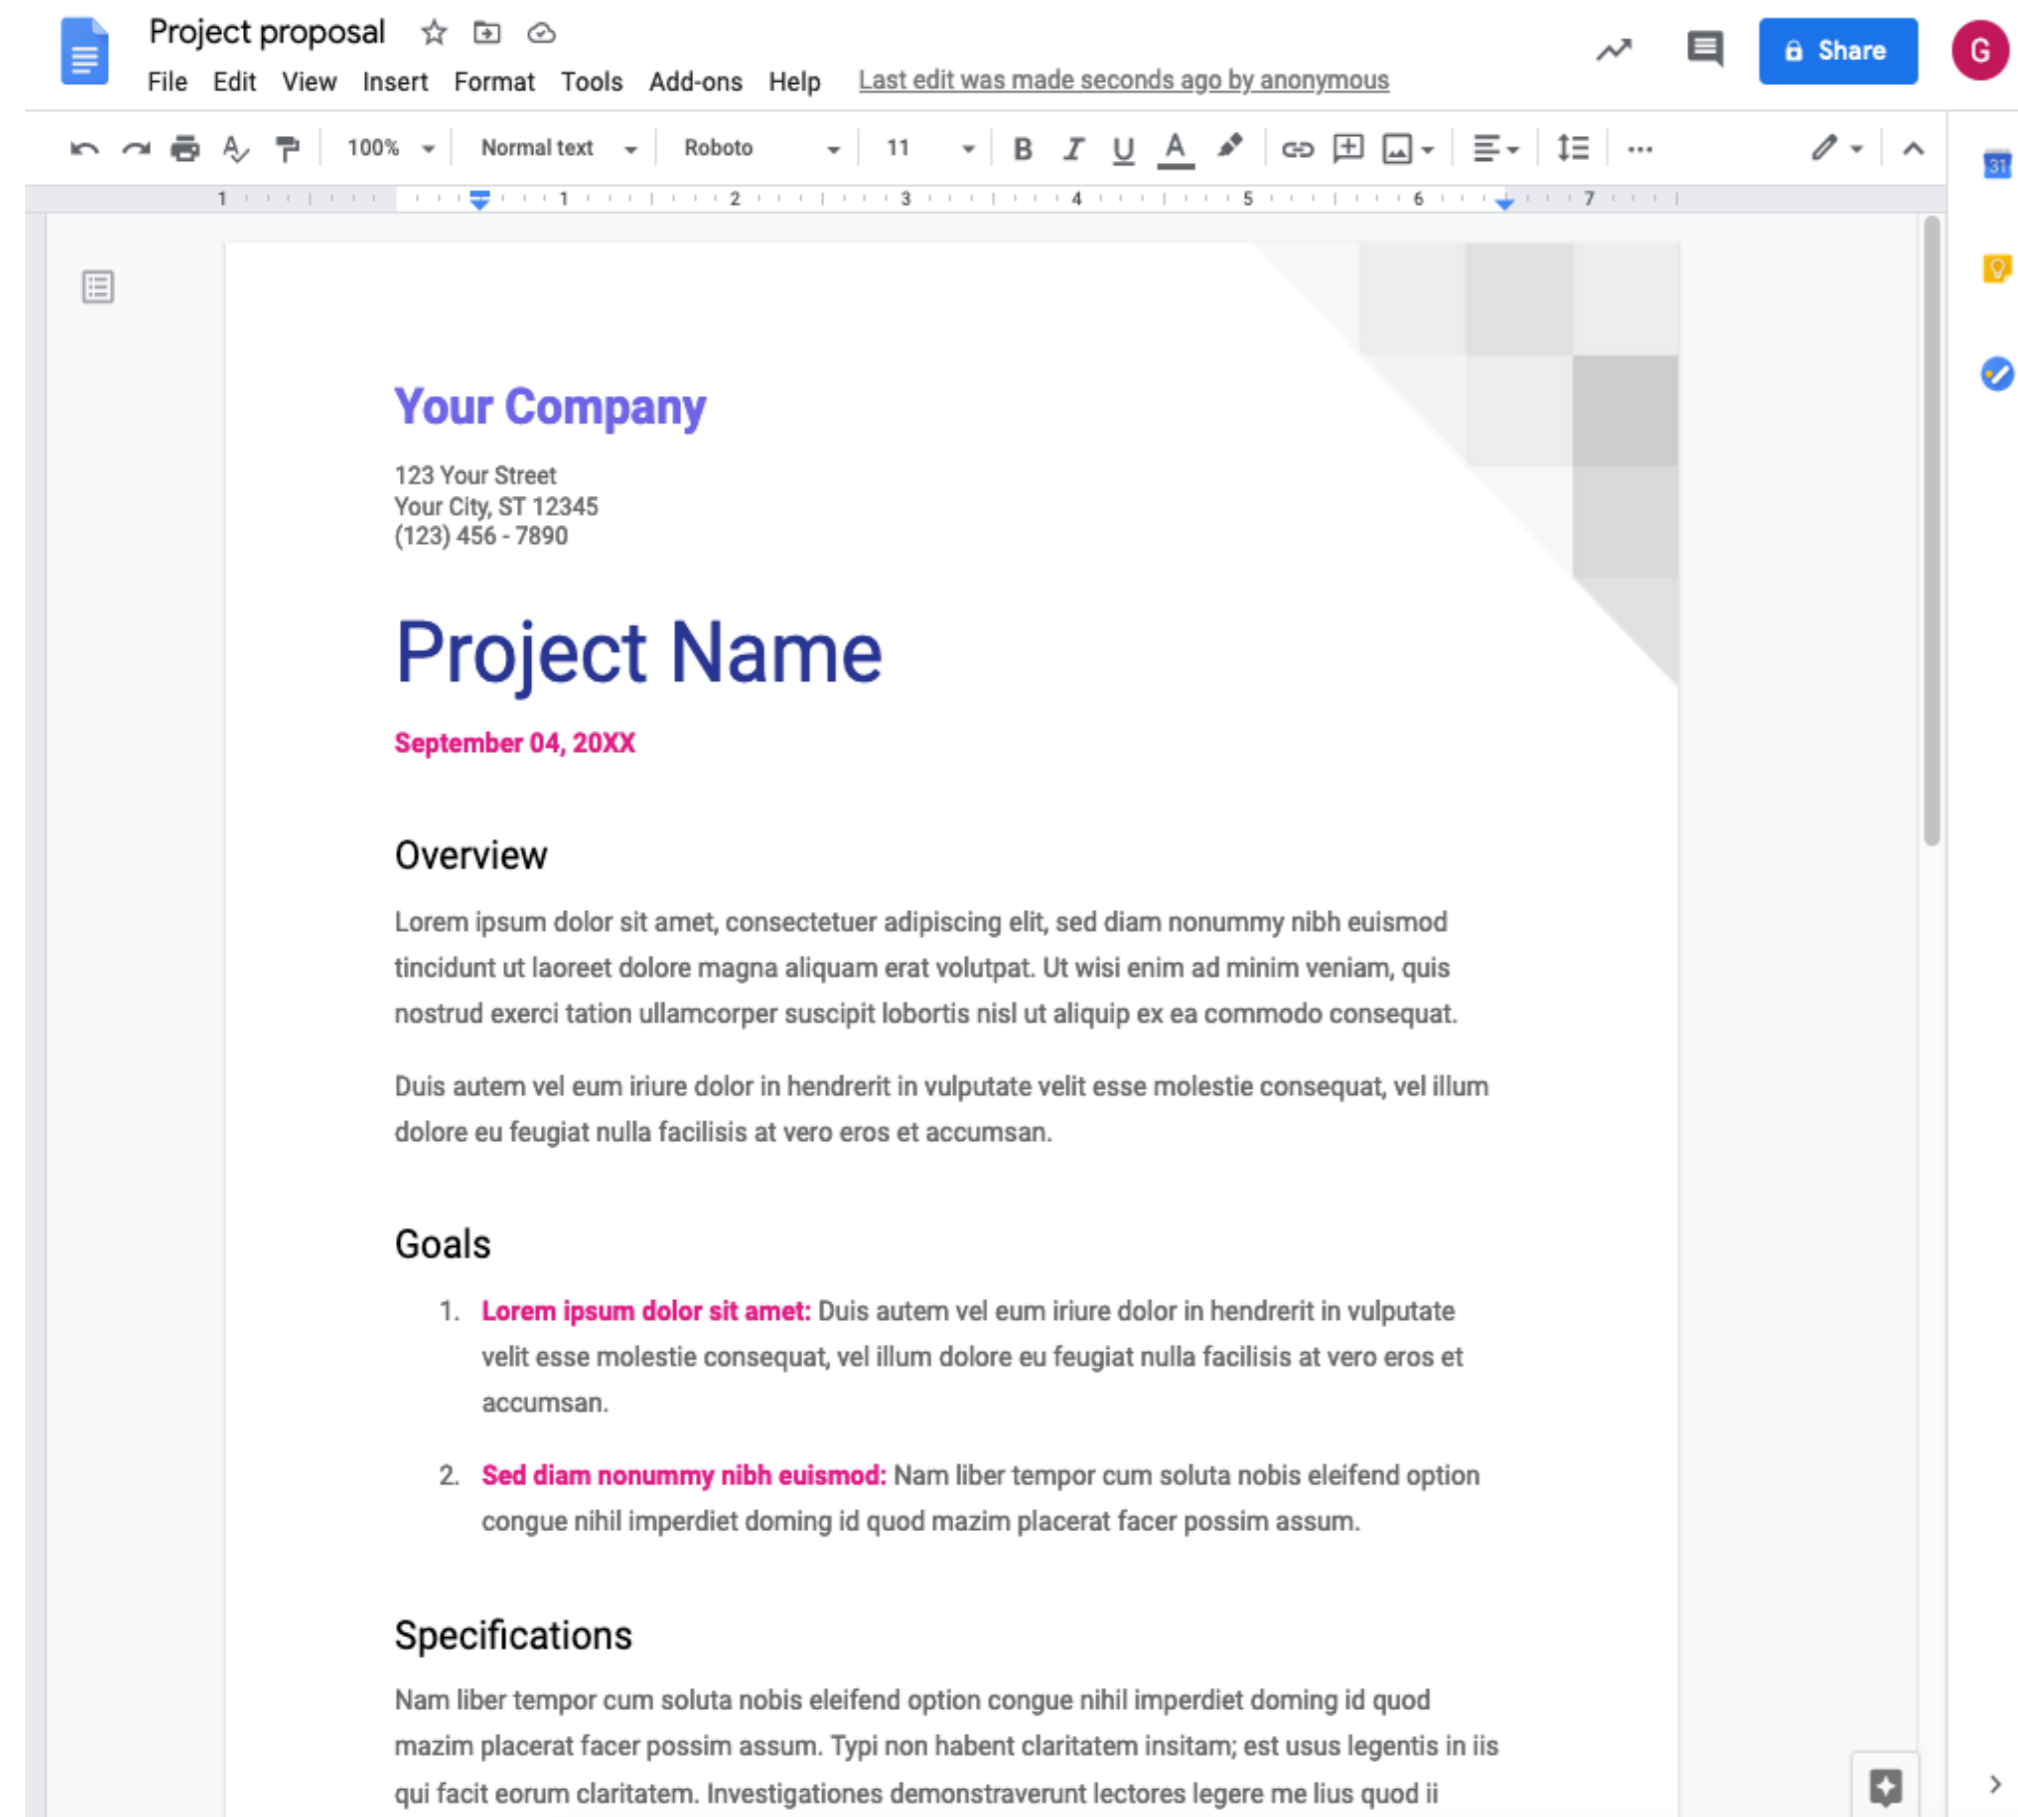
Project proposal

File Edit View Insert Format Tools Add-ons Help Last edit was made seconds ago by anonymous

Share

G

100% Normal text Roboto 11

1 1 2 3 4 5 6 7

31

Your Company

123 Your Street
Your City, ST 12345
(123) 456 - 7890

Project Name

September 04, 20XX

Overview

Lorem ipsum dolor sit amet, consectetuer adipiscing elit, sed diam nonummy nibh euismod tincidunt ut laoreet dolore magna aliquam erat volutpat. Ut wisi enim ad minim veniam, quis nostrud exerci tation ullamcorper suscipit lobortis nisl ut aliquip ex ea commodo consequat.

Duis autem vel eum iriure dolor in hendrerit in vulputate velit esse molestie consequat, vel illum dolore eu feugiat nulla facilisis at vero eros et accumsan.

Goals

1. Lorem ipsum dolor sit amet: Duis autem vel eum iriure dolor in hendrerit in vulputate velit esse molestie consequat, vel illum dolore eu feugiat nulla facilisis at vero eros et accumsan.

2. Sed diam nonummy nibh euismod: Nam liber tempor cum soluta nobis eleifend option congue nihil imperdiet doming id quod mazim placerat facer possim assum.

Specifications

Nam liber tempor cum soluta nobis eleifend option congue nihil imperdiet doming id quod mazim placerat facer possim assum. Typi non habent claritatem insitam; est usus legentis in iis qui facit eorum claritatem. Investigationes demonstraverunt lectores legere me lius quod ii